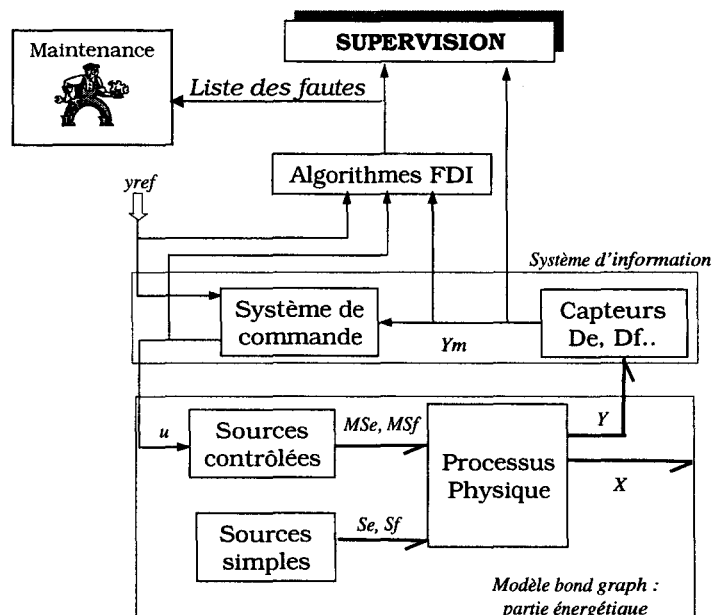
SUPERVISION

Maintenance

Liste des fautes

Algorithmes FDI

yref

Système d'information

Système de commande

Capteurs De, Df..

Ym

u

Sources contrôlées

MSe, MSf

Processus Physique

Y

X

Sources simples

Se, Sf

Modèle bond graph : partie énergétique